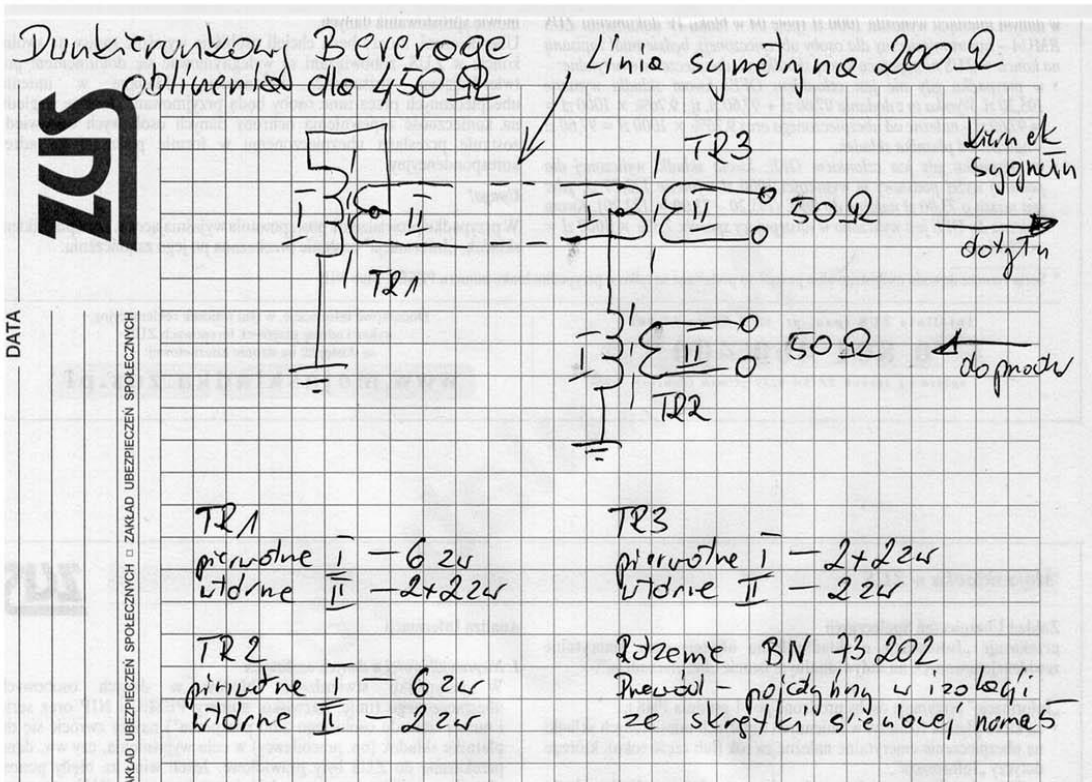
Dwukierunkowy Beverage obliczony dla 450 Ω

Linia symetryczna 200 Ω

kierunek sygnału

I II

TR1

TR3

I II

50 Ω

dotyłu

I II

50 Ω

do przodu

TR2

TR1
pierwotne I — 6 zw
wtórne II — 2×2 zw

TR3
pierwotne I — 2×2 zw
wtórne II — 2 zw

TR2
pierwotne I — 6 zw
wtórne II — 2 zw

Rdzenie BN 73 202
Przewód - pojedynczy w izolacji ze skrętki sieciowej nomas

ZUS

DATA

ZAKŁAD UBEZPIECZEŃ SPOŁECZNYCH □ ZAKŁAD UBEZPIECZEŃ SPOŁECZNYCH □ ZAKŁAD UBEZPIECZEŃ SPOŁECZNYCH